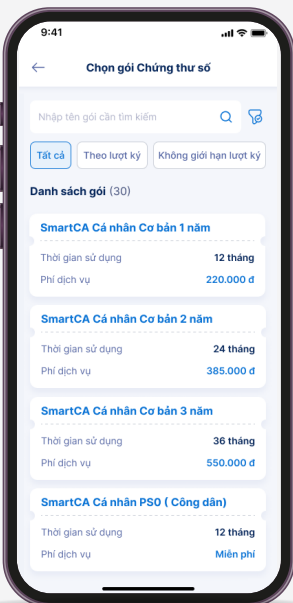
9:41

Chọn gói Chứng thư số

Nhập tên gói cần tìm kiếm

Tất cả
Theo lượt ký
Không giới hạn lượt ký

Danh sách gói (30)

SmartCA Cá nhân Cơ bản 1 năm
Thời gian sử dụng 12 tháng
Phí dịch vụ 220.000 đ

SmartCA Cá nhân Cơ bản 2 năm
Thời gian sử dụng 24 tháng
Phí dịch vụ 385.000 đ

SmartCA Cá nhân Cơ bản 3 năm
Thời gian sử dụng 36 tháng
Phí dịch vụ 550.000 đ

SmartCA Cá nhân PS0 ( Công dân)
Thời gian sử dụng 12 tháng
Phí dịch vụ Miễn phí